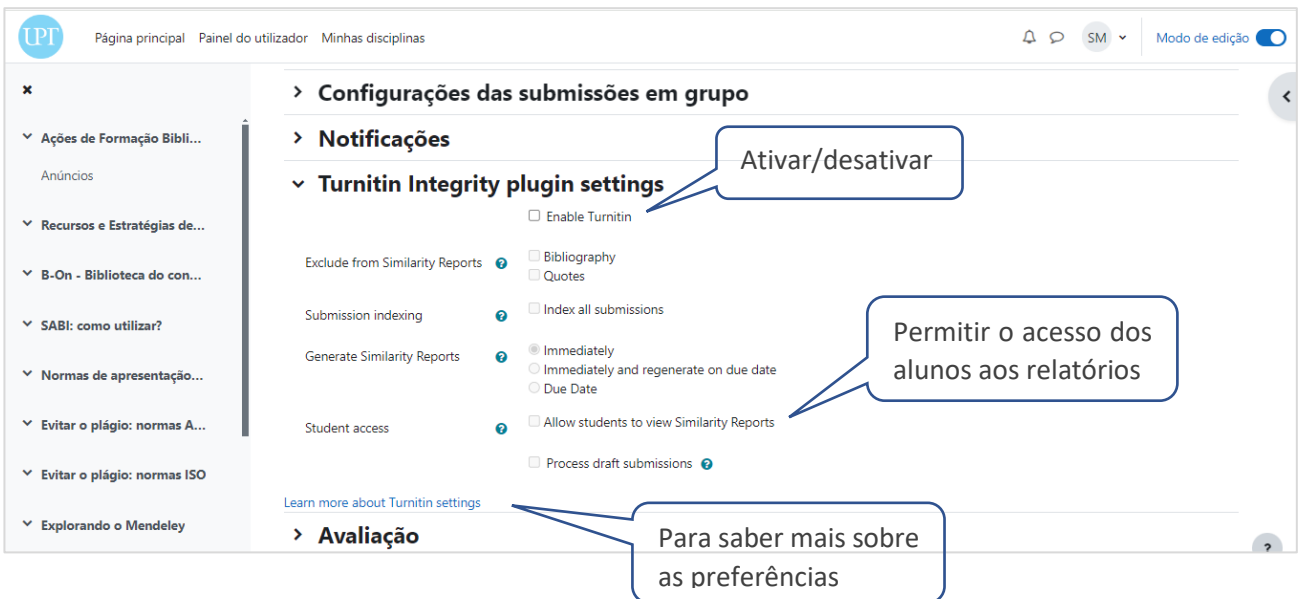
UPT Página principal Painel do utilizador Minhas disciplinas

SM Modo de edição

×

Ações de Formação Bibli...

Anúncios

Recursos e Estratégias de...

B-On - Biblioteca do con...

SABI: como utilizar?

Normas de apresentação...

Evitar o plágio: normas A...

Evitar o plágio: normas ISO

Explorando o Mendeley

Configurações das submissões em grupo

Notificações

Turnitin Integrity plugin settings

Ativar/desativar

Enable Turnitin

Exclude from Similarity Reports

Bibliography

Quotes

Submission indexing

Index all submissions

Generate Similarity Reports

Immediately

Immediately and regenerate on due date

Due Date

Student access

Allow students to view Similarity Reports

Permitir o acesso dos alunos aos relatórios

Process draft submissions

Learn more about Turnitin settings

Avaliação

Para saber mais sobre as preferências

?